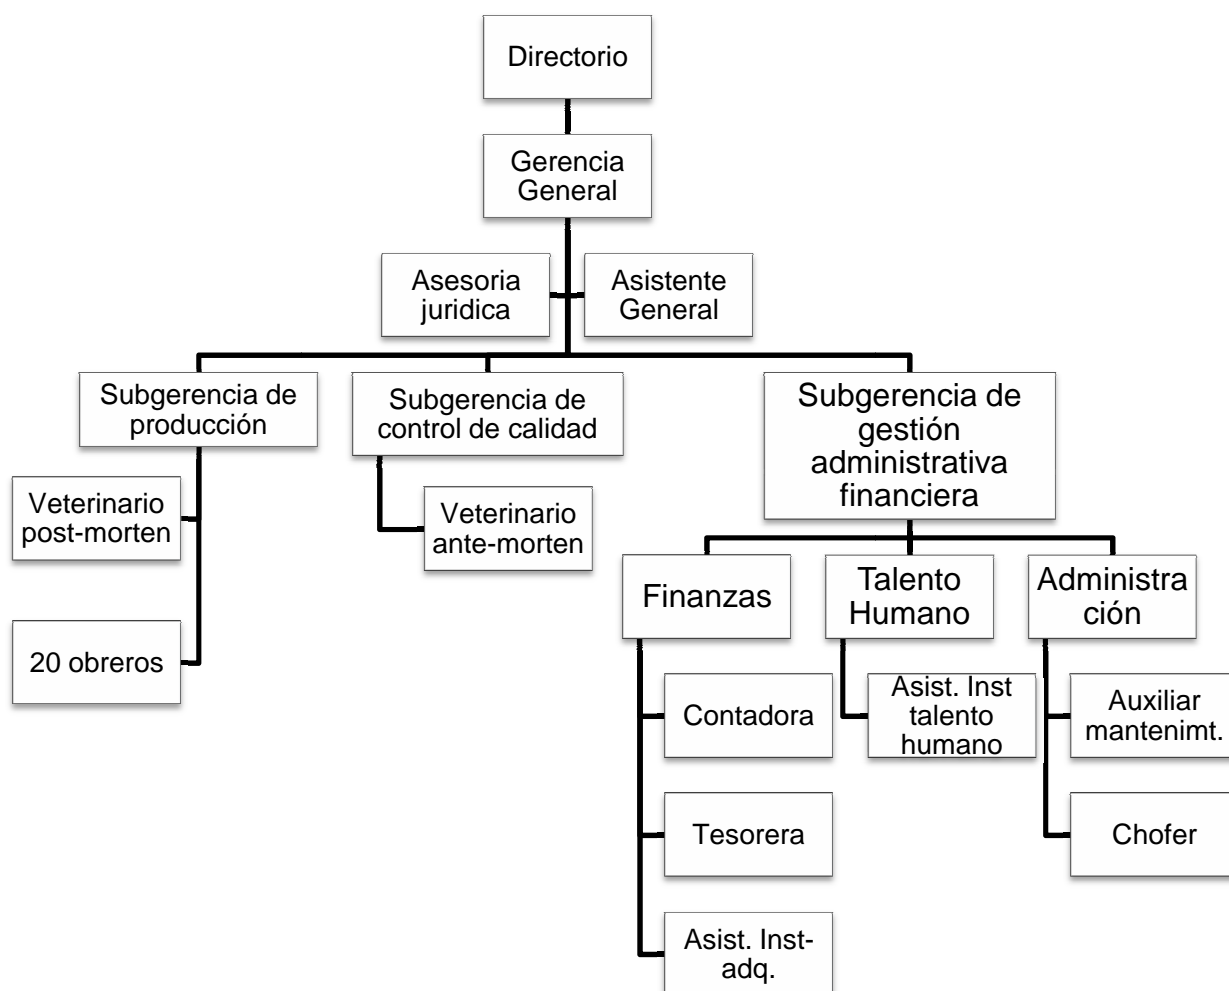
Directorio

Gerencia General

Asesoria juridica

Asistente General

Subgerencia de producción

Veterinario post-morten

20 obreros

Subgerencia de control de calidad

Veterinario ante-morten

Subgerencia de gestión administrativa financiera

Finanzas

Contadora

Tesorera

Asist. Inst-adq.

Talento Humano

Asist. Inst talento humano

Administra ción

Auxiliar mantenimt.

Chofer